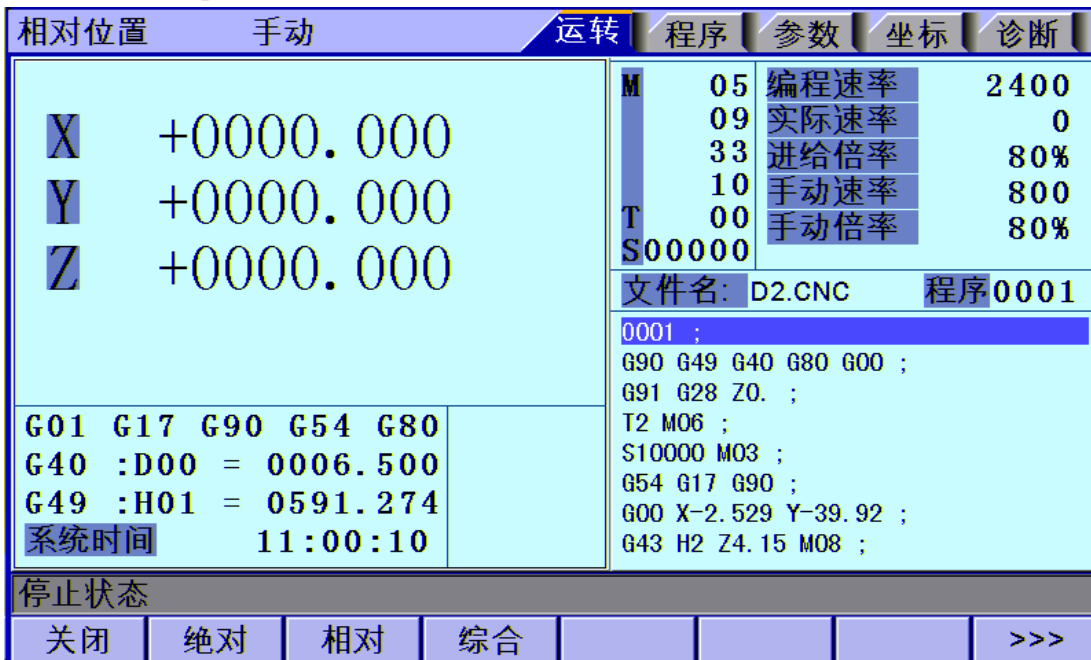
相对位置 手动

运转 程序 参数 坐标 诊断

X +0000.000
Y +0000.000
Z +0000.000

G01 G17 G90 G54 G80
G40 :D00 = 0006.500
G49 :H01 = 0591.274
系统时间 11:00:10

M 05
09
33
10
T 00
S00000

| 编程速率 | 2400 |
|---|---|
| 实际速率 | 0 |
| 进给倍率 | 80% |
| 手动速率 | 800 |
| 手动倍率 | 80% |

文件名: D2.CNC 程序0001

0001 ;
G90 G49 G40 G80 G00 ;
G91 G28 Z0. ;
T2 M06 ;
S10000 M03 ;
G54 G17 G90 ;
G00 X-2.529 Y-39.92 ;
G43 H2 Z4.15 M08 ;

停止状态

关闭 绝对 相对 综合 >>>